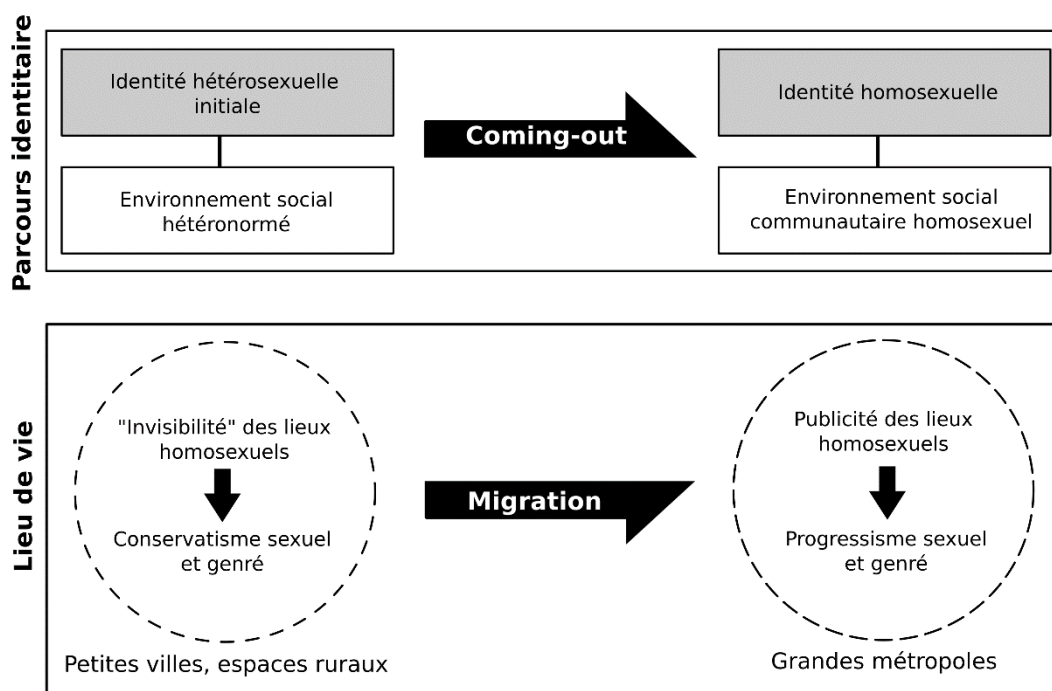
Parcours identitaire

Identité hétérosexuelle initiale

Environnement social hétéronormé

Coming-out

Identité homosexuelle

Environnement social communautaire homosexuel

Lieu de vie

"Invisibilité" des lieux homosexuels

Conservatisme sexuel et genré

Petites villes, espaces ruraux

Migration

Publicité des lieux homosexuels

Progressisme sexuel et genré

Grandes métropoles